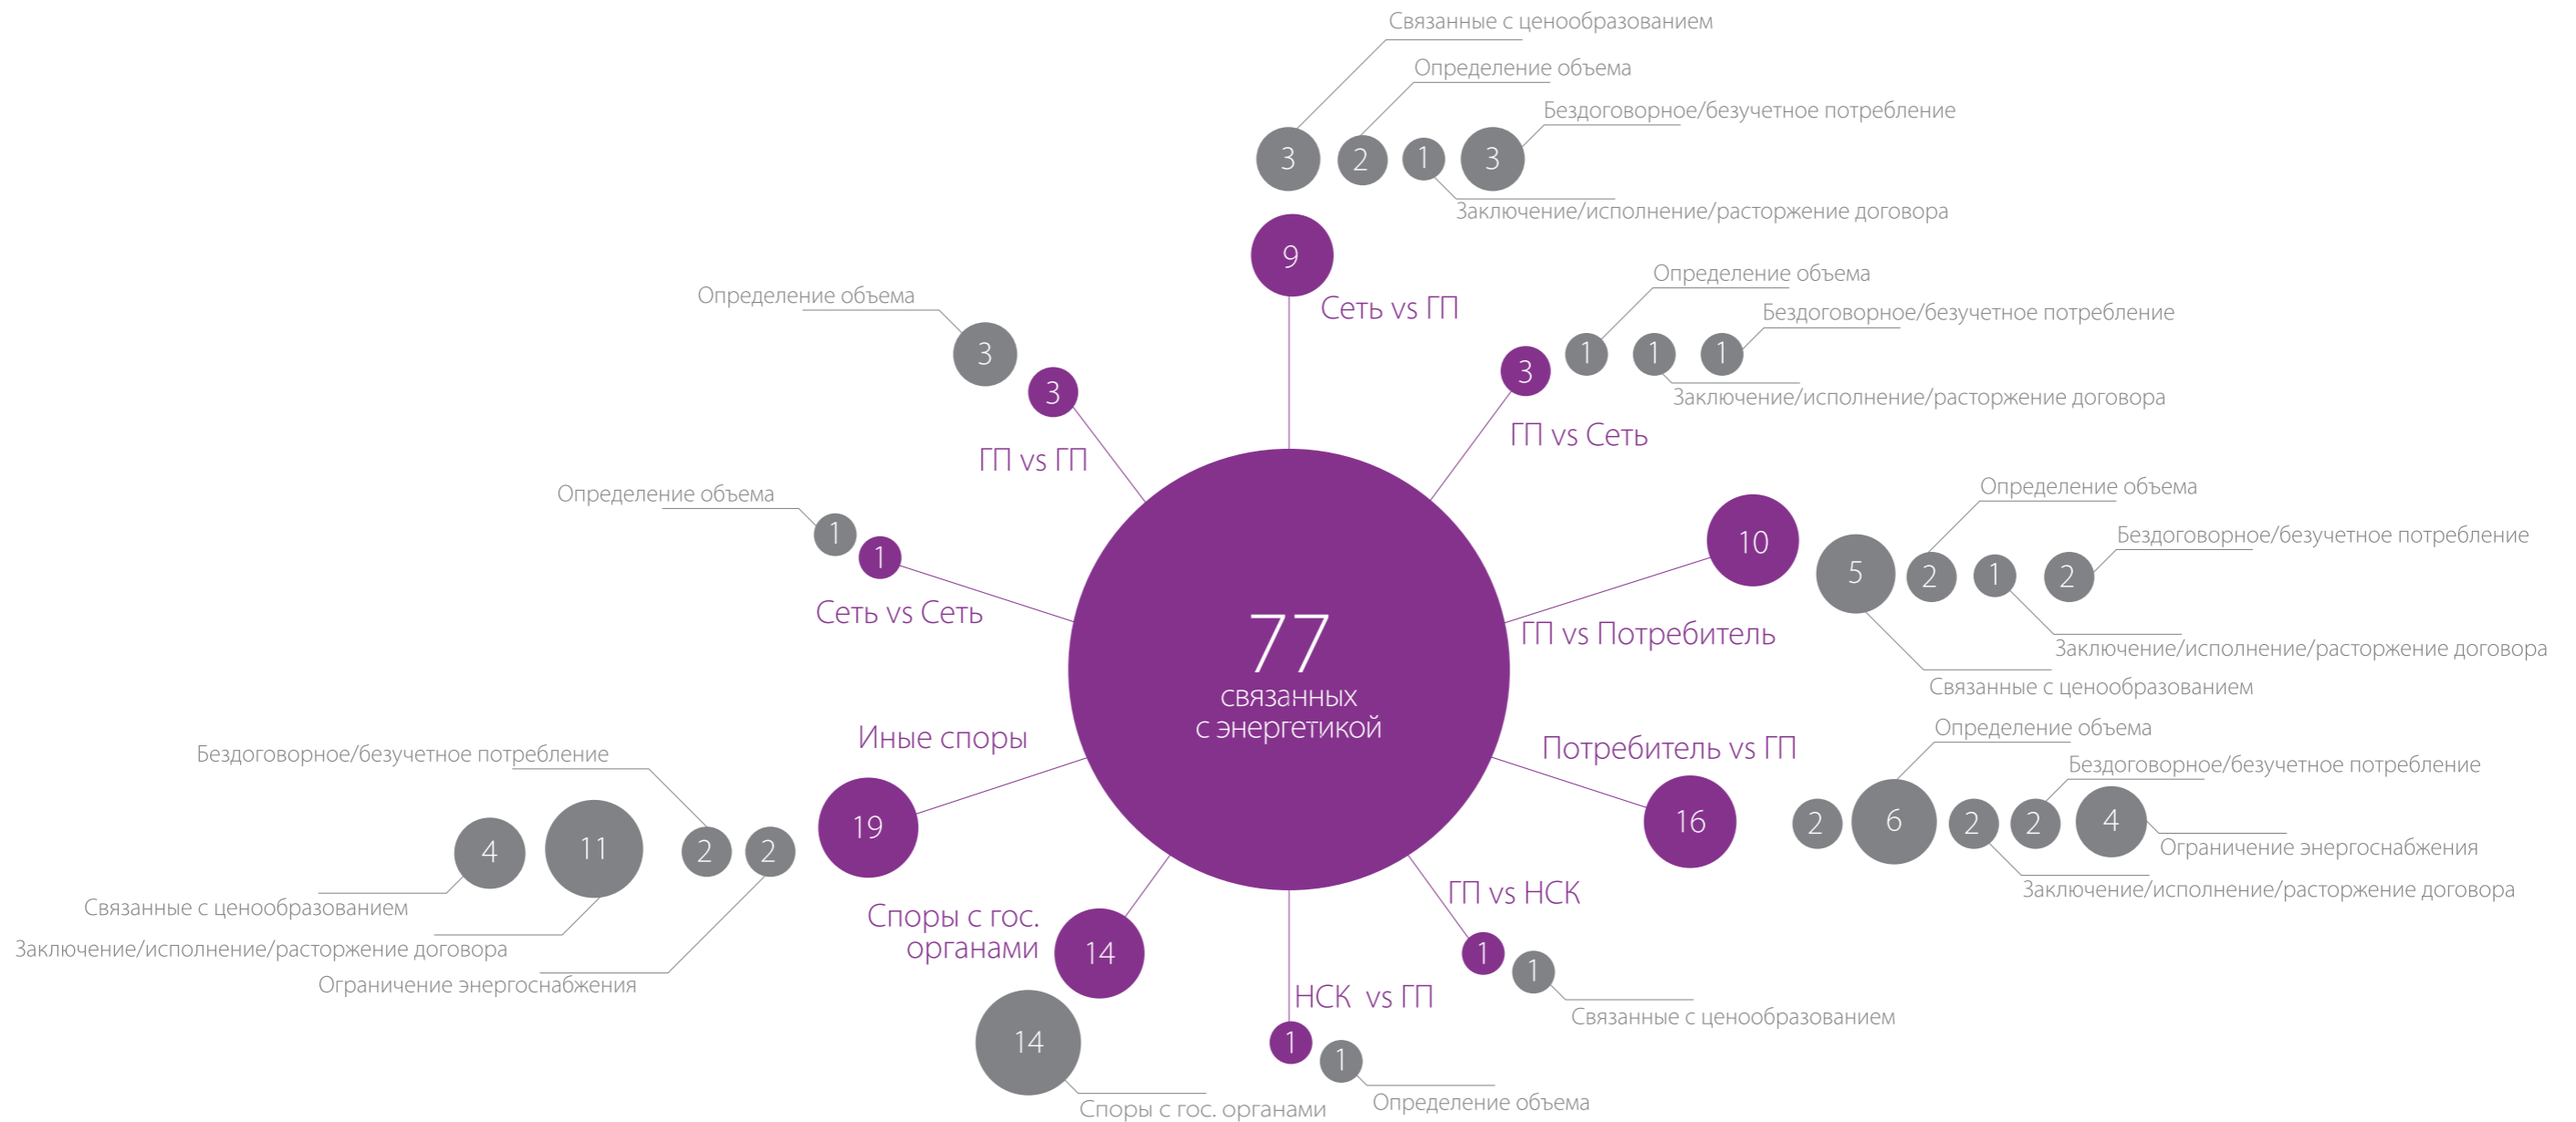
Связанные с ценообразованием
Определение объема
Бездоговорное/безучетное потребление
3 2 1 3
Заключение/исполнение/расторжение договора
9
Сеть vs ГП
Определение объема
Бездоговорное/безучетное потребление
3 1 1 1
Заключение/исполнение/расторжение договора
ГП vs Сеть
Определение объема
3
3
ГП vs ГП
Определение объема
1
1
Сеть vs Сеть
77
связанных с энергетикой
10
Определение объема
Бездоговорное/безучетное потребление
5 2 1 2
Заключение/исполнение/расторжение договора
Связанные с ценообразованием
ГП vs Потребитель
Иные споры
Бездоговорное/безучетное потребление
4 11 2 2 19
Связанные с ценообразованием
Заключение/исполнение/расторжение договора
Ограничение энергоснабжения
Потребитель vs ГП
Определение объема
Бездоговорное/безучетное потребление
16
2 6 2 2 4
Ограничение энергоснабжения
Заключение/исполнение/расторжение договора
ГП vs НСК
1 1
Связанные с ценообразованием
Споры с гос. органами
14
14
Споры с гос. органами
НСК vs ГП
1 1
Определение объема